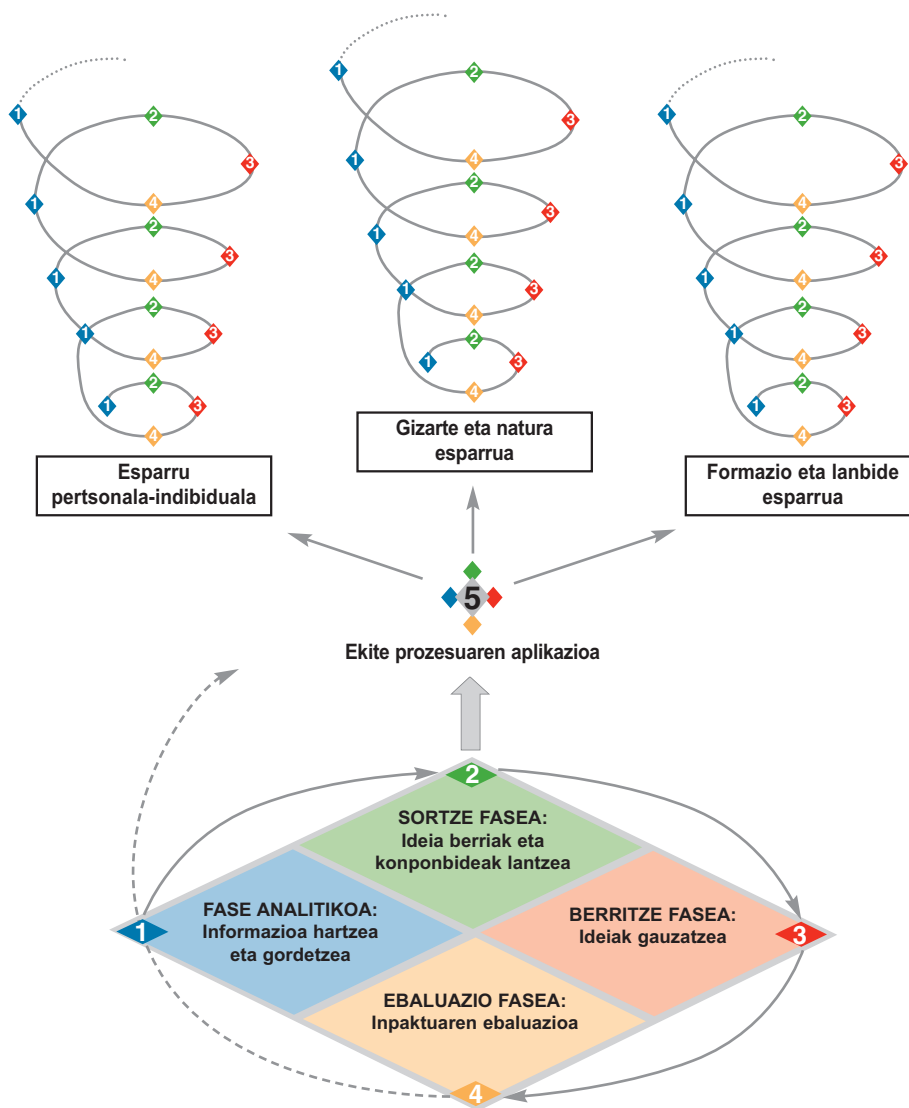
1 2 3 4
1 2 3 4
1 2 3 4
1 2 3 4

1 2 3 4
1 2 3 4
1 2 3 4
1 2 3 4

1 2 3 4
1 2 3 4
1 2 3 4
1 2 3 4

Esparru pertsonala-indibiduala

Gizarte eta natura esparrua

Formazio eta lanbide esparrua

5

Ekite prozesuaren aplikazioa

2

SORTZE FASEA: Ideia berriak eta konponbideak lantzea

FASE ANALITIKOA: Informazioa hartzea eta gordetzea

1

BERRITZE FASEA: Ideiak gauzatzea

3

EBALUAZIO FASEA: Inpaktuaren ebaluazioa

4